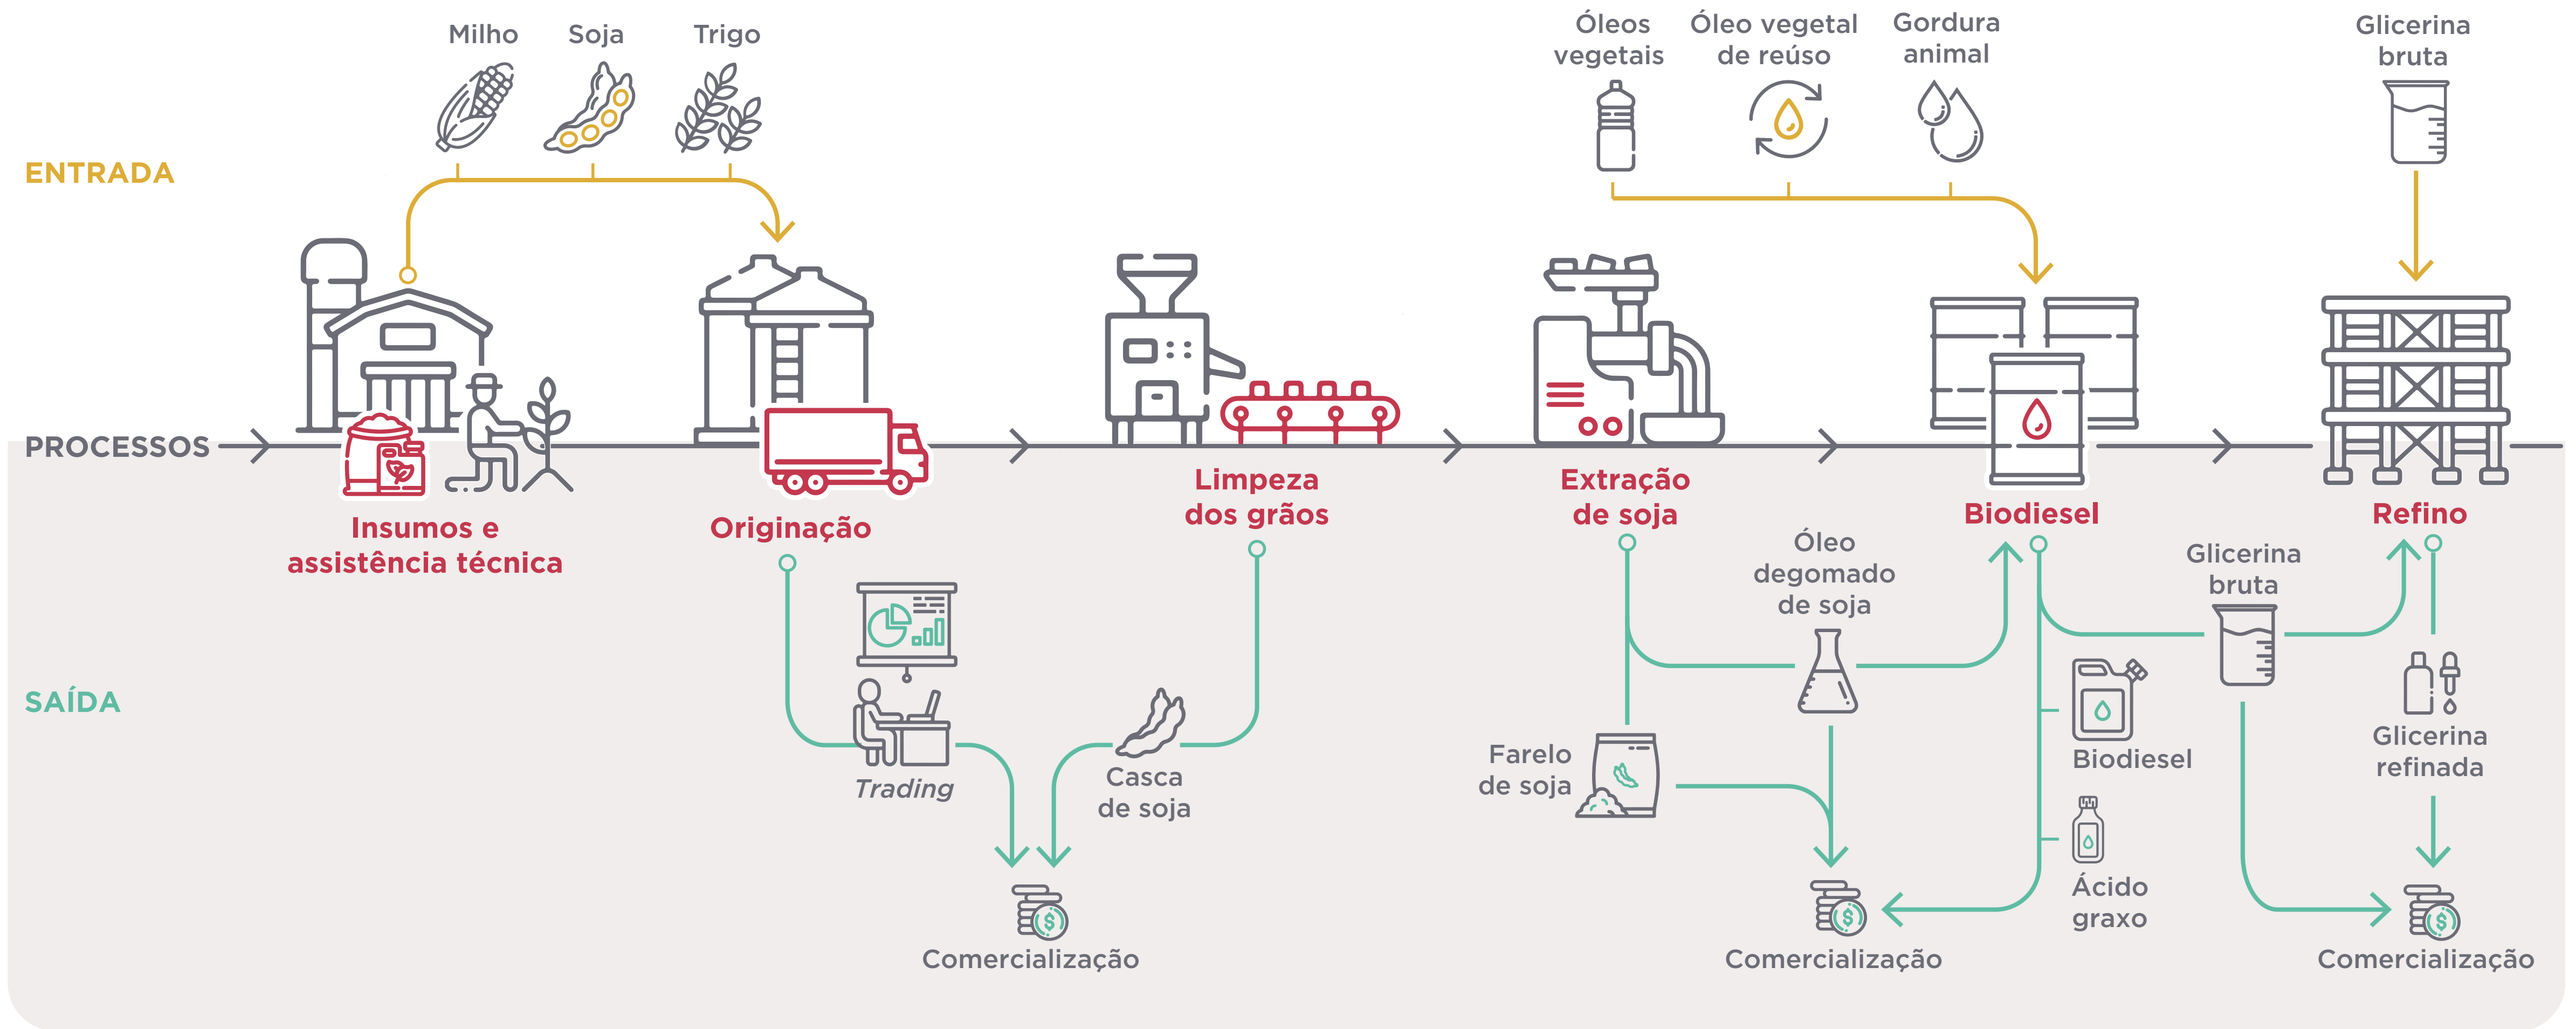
ENTRADA

Milho Soja Trigo

Óleos vegetais Óleo vegetal de reúso Gordura animal

Glicerina bruta

PROCESSOS

Insumos e assistência técnica

Originação

Limpeza dos grãos

Extração de soja

Biodiesel

Refino

SAÍDA

Trading

Casca de soja

Comercialização

Óleo degomado de soja

Farelo de soja

Glicerina bruta

Biodiesel

Ácido graxo

Glicerina refinada

Comercialização

Comercialização